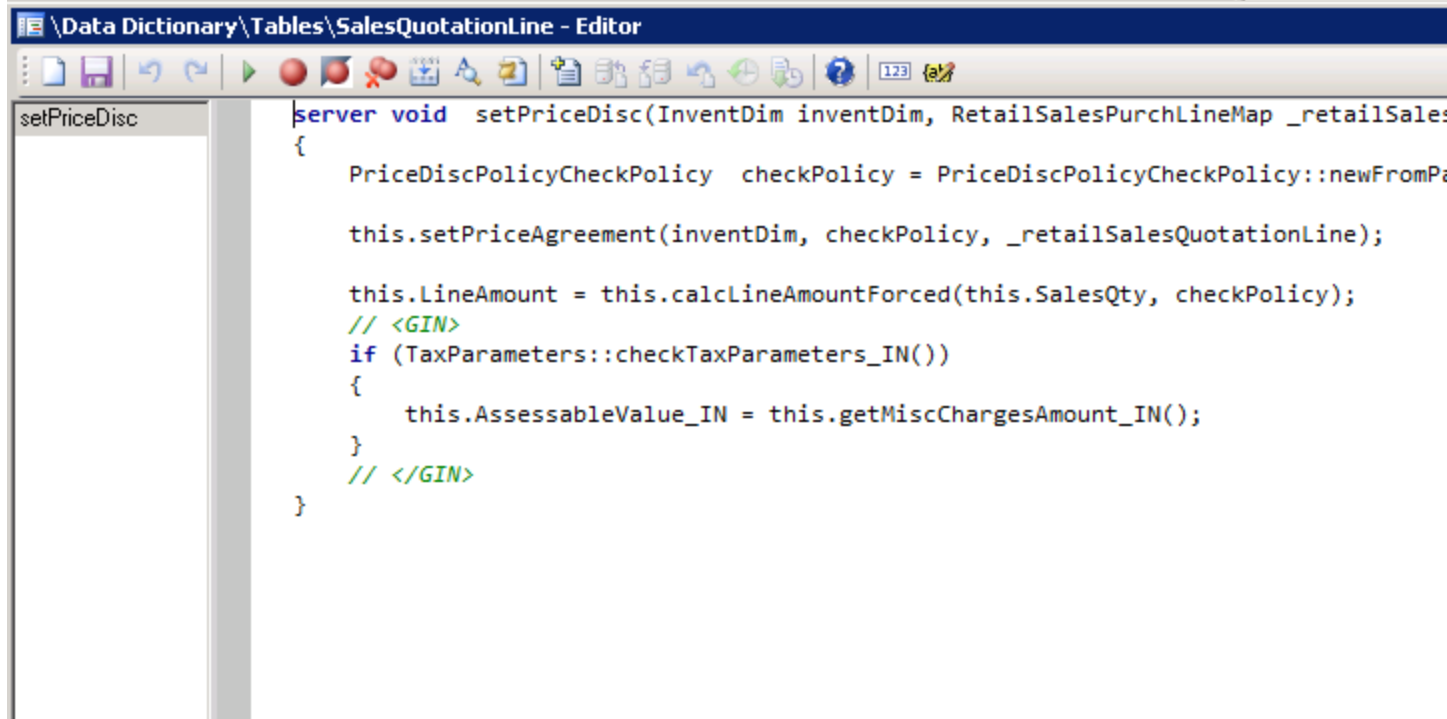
\Data Dictionary\Tables\SalesQuotationLine - Editor

123

setPriceDisc

server void  setPriceDisc(InventDim inventDim, RetailSalesPurchLineMap _retailSales
{
    PriceDiscPolicyCheckPolicy  checkPolicy = PriceDiscPolicyCheckPolicy::newFromPa

    this.setPriceAgreement(inventDim, checkPolicy, _retailSalesQuotationLine);

    this.LineAmount = this.calcLineAmountForced(this.SalesQty, checkPolicy);
    // <GIN>
    if (TaxParameters::checkTaxParameters_IN())
    {
        this.AssessableValue_IN = this.getMiscChargesAmount_IN();
    }
    // </GIN>
}